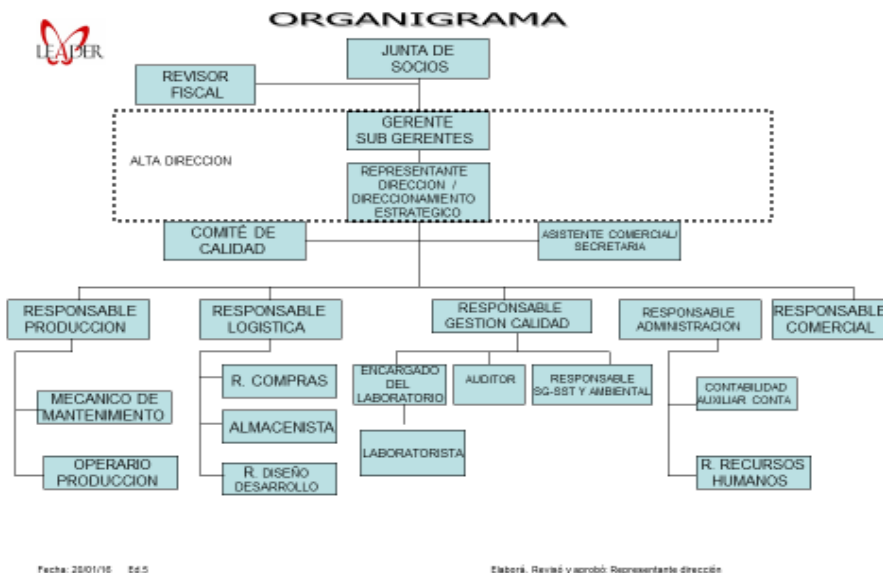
ORGANIGRAMA

LEADER

JUNTA DE SOCIOS

REVISOR FISCAL

GERENTE SUB GERENTES

ALTA DIRECCION

REPRESENTANTE DIRECCION / DIRECCIONAMIENTO ESTRATEGICO

COMITÉ DE CALIDAD

ASISTENTE COMERCIAL/ SECRETARIA

RESPONSABLE PRODUCCION

RESPONSABLE LOGISTICA

RESPONSABLE GESTION CALIDAD

RESPONSABLE ADMINISTRACION

RESPONSABLE COMERCIAL

MECANICO DE MANTENIMIENTO

OPERARIO PRODUCCION

R. COMPRAS

ALMACENISTA

R. DISEÑO DESARROLLO

ENCARGADO DEL LABORATORIO

AUDITOR

RESPONSABLE SG-SST Y AMBIENTAL

LABORATORISTA

CONTABILIDAD AUXILIAR CONTA

R. RECURSOS HUMANOS

Fecha: 20/01/16 Ed.5

Elaboró, Revisó y aprobó: Representante dirección